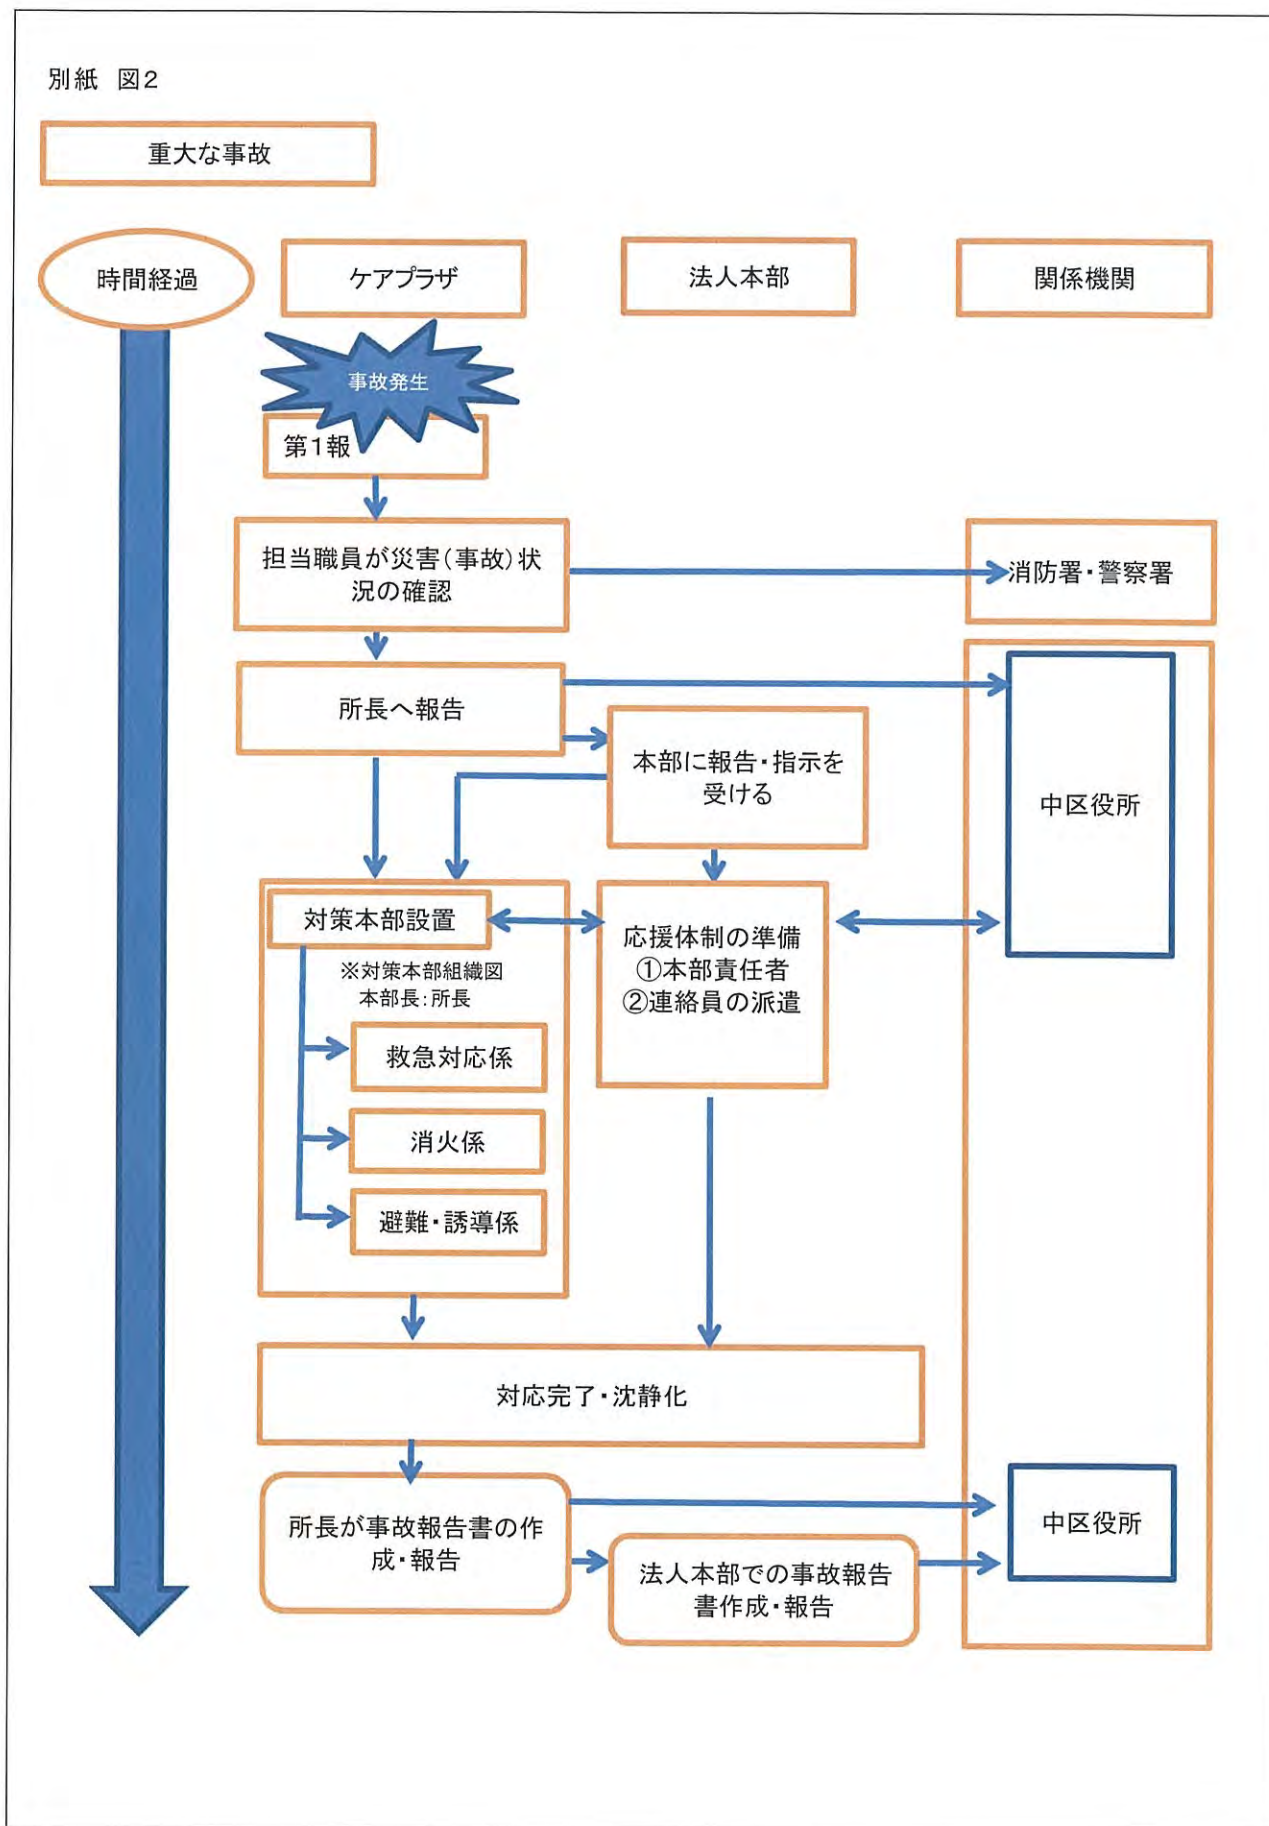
別紙 図2

重大な事故

時間経過

ケアプラザ

法人本部

関係機関

事故発生

第1報

担当職員が災害(事故)状況の確認

消防署・警察署

所長へ報告

本部に報告・指示を受ける

中区役所

対策本部設置

※対策本部組織図
本部長:所長

救急対応係

消火係

避難・誘導係

応援体制の準備
①本部責任者
②連絡員の派遣

対応完了・沈静化

所長が事故報告書の作成・報告

法人本部での事故報告書作成・報告

中区役所